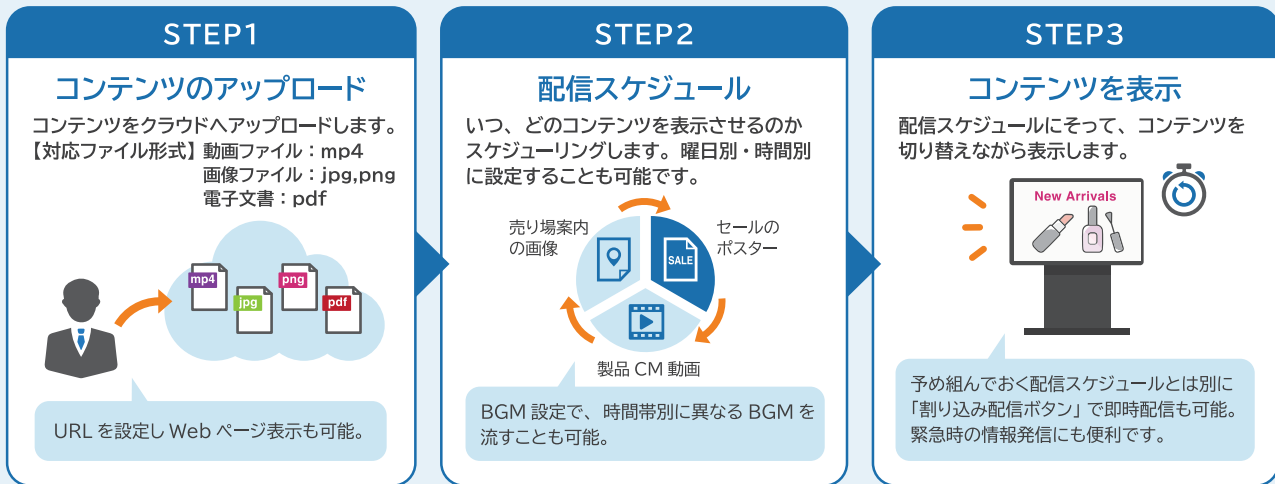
STEP1

コンテンツのアップロード

コンテンツをクラウドへアップロードします。
【対応ファイル形式】動画ファイル：mp4
画像ファイル：jpg,png
電子文書：pdf

mp4
png
jpg
pdf

URL を設定し Web ページ表示も可能。

STEP2

配信スケジュール

いつ、どのコンテンツを表示させるのかスケジューリングします。曜日別・時間別に設定することも可能です。

売り場案内の画像

セールのポスター

SALE

製品 CM 動画

BGM 設定で、時間帯別に異なる BGM を流すことも可能。

STEP3

コンテンツを表示

配信スケジュールにそって、コンテンツを切り替えながら表示します。

New Arrivals

予め組んでおく配信スケジュールとは別に「割り込み配信ボタン」で即時配信も可能。緊急時の情報発信にも便利です。